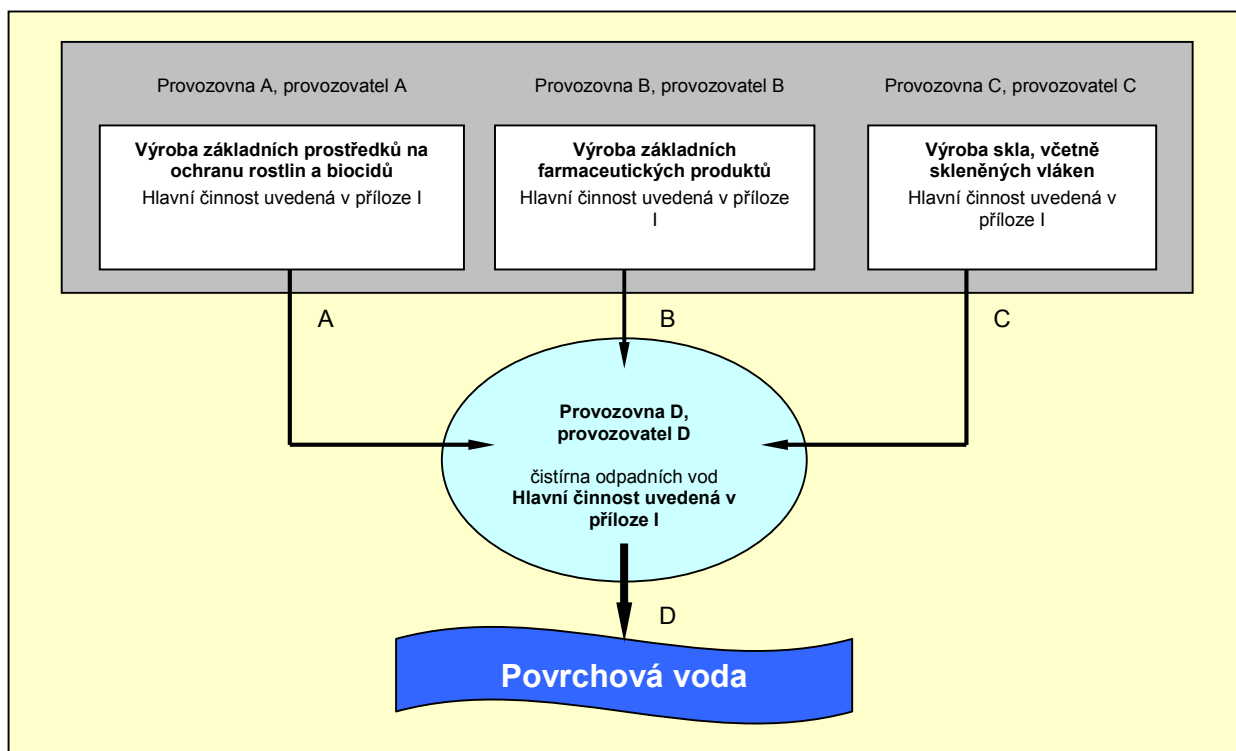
Provozovna A, provozovatel A

Výroba základních prostředků na ochranu rostlin a biocidů
Hlavní činnost uvedená v příloze I

Provozovna B, provozovatel B

Výroba základních farmaceutických produktů
Hlavní činnost uvedená v příloze I

Provozovna C, provozovatel C

Výroba skla, včetně skleněných vláken
Hlavní činnost uvedená v příloze I

A

B

C

Provozovna D, provozovatel D

čistírna odpadních vod
Hlavní činnost uvedená v příloze I

D

Povrchová voda